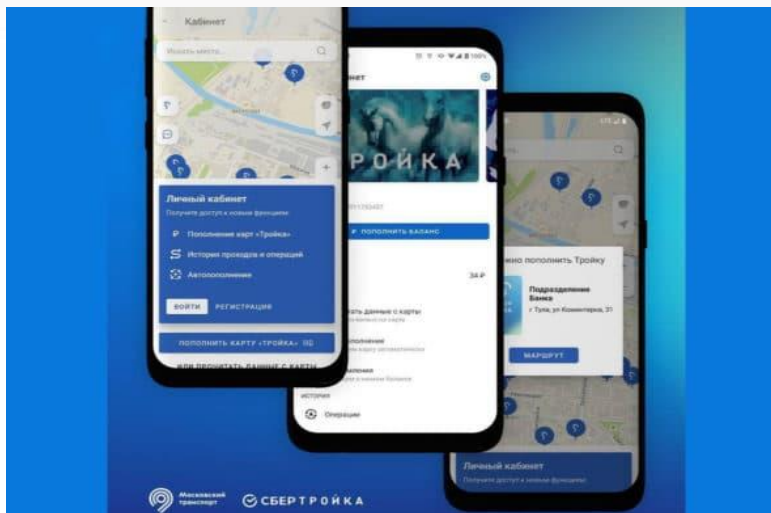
Кабинет

Искать место...

Личный кабинет

Получите доступ к новым функциям

Пополнение карт «Тройка»

История проходов и операций

Автопополнение

ВОЙТИ РЕГИСТРАЦИЯ

ПОПОЛНИТЬ КАРТУ «ТРОЙКА»

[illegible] ПРОЧИТАТЬ ДАННЫЕ С КАРТЫ

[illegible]бинет

ТРОЙКА

ПОПОЛНИТЬ БАЛАНС

34 ₽

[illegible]тать данные с карты

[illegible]пополнение

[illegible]ления

История

Операции

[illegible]жно пополнить Тройку

Подразделение Банка

г Тула, ул Коминтерна, 31

МАРШРУТ

Личный кабинет

Получите доступ к новым функциям

Московский транспорт

СБЕРТРОЙКА